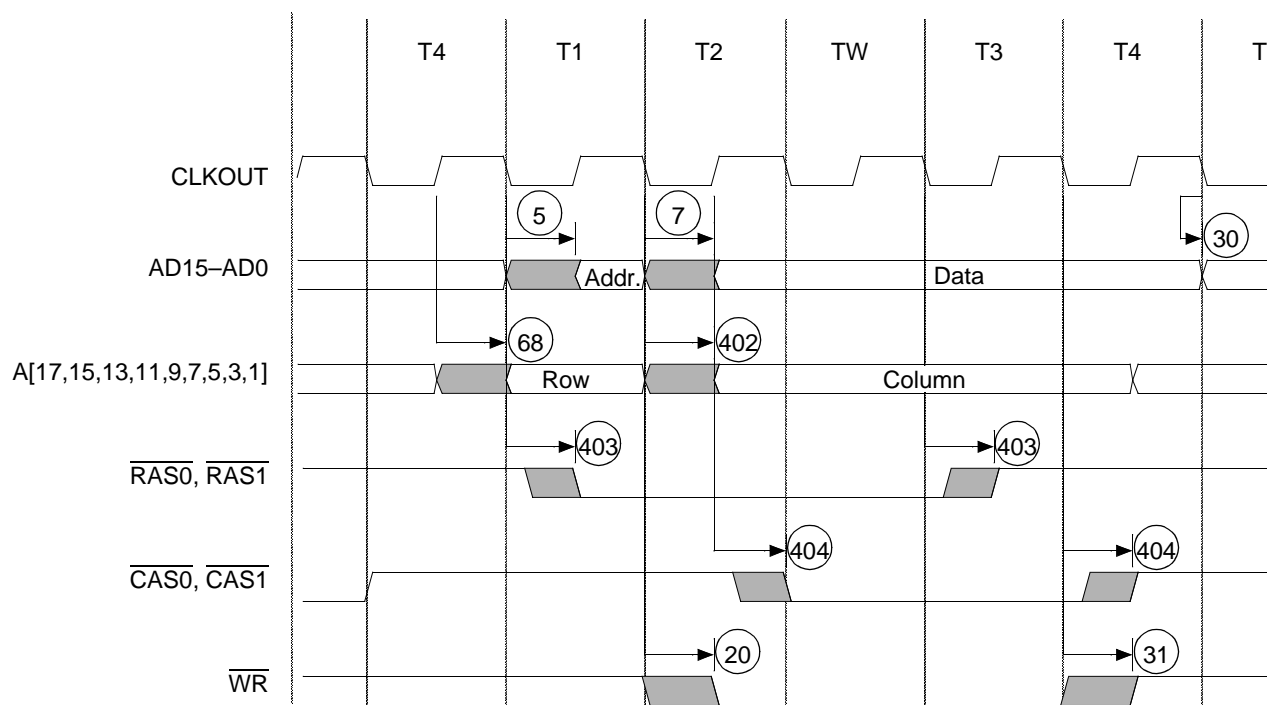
T4 T1 T2 TW T3 T4 T

CLKOUT

5 7 30

AD15–AD0 Addr. Data

68 402

A[17,15,13,11,9,7,5,3,1] Row Column

403 403

$\overline{RAS0}$, $\overline{RAS1}$

404 404

$\overline{CAS0}$, $\overline{CAS1}$

20 31

$\overline{WR}$